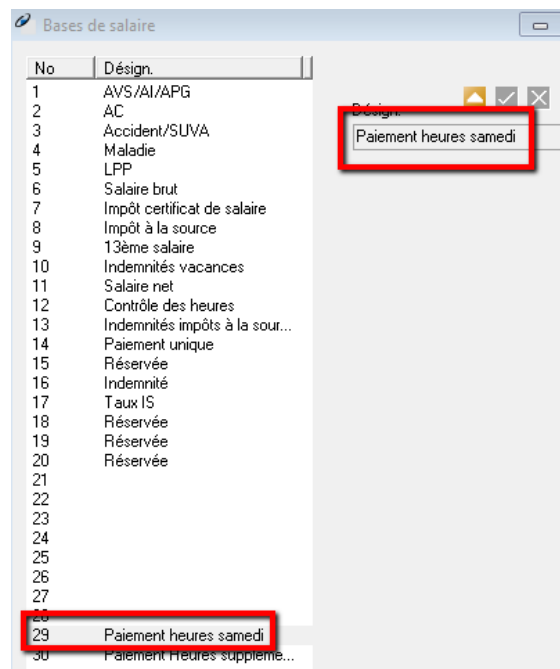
Bases de salaire

| No | Désign. |
|---|---|
| 1 | AVS/AI/APG |
| 2 | AC |
| 3 | Accident/SUVA |
| 4 | Maladie |
| 5 | LPP |
| 6 | Salaire brut |
| 7 | Impôt certificat de salaire |
| 8 | Impôt à la source |
| 9 | 13ème salaire |
| 10 | Indemnités vacances |
| 11 | Salaire net |
| 12 | Contrôle des heures |
| 13 | Indemnités impôts à la sour... |
| 14 | Paiement unique |
| 15 | Réservée |
| 16 | Indemnité |
| 17 | Taux IS |
| 18 | Réservée |
| 19 | Réservée |
| 20 | Réservée |
| 21 | |
| 22 | |
| 23 | |
| 24 | |
| 25 | |
| 26 | |
| 27 | |
| 28 | |
| 29 | Paiement heures samedi |
| 30 | Paiement Heures suppleme... |

Désign.
Paiement heures samedi